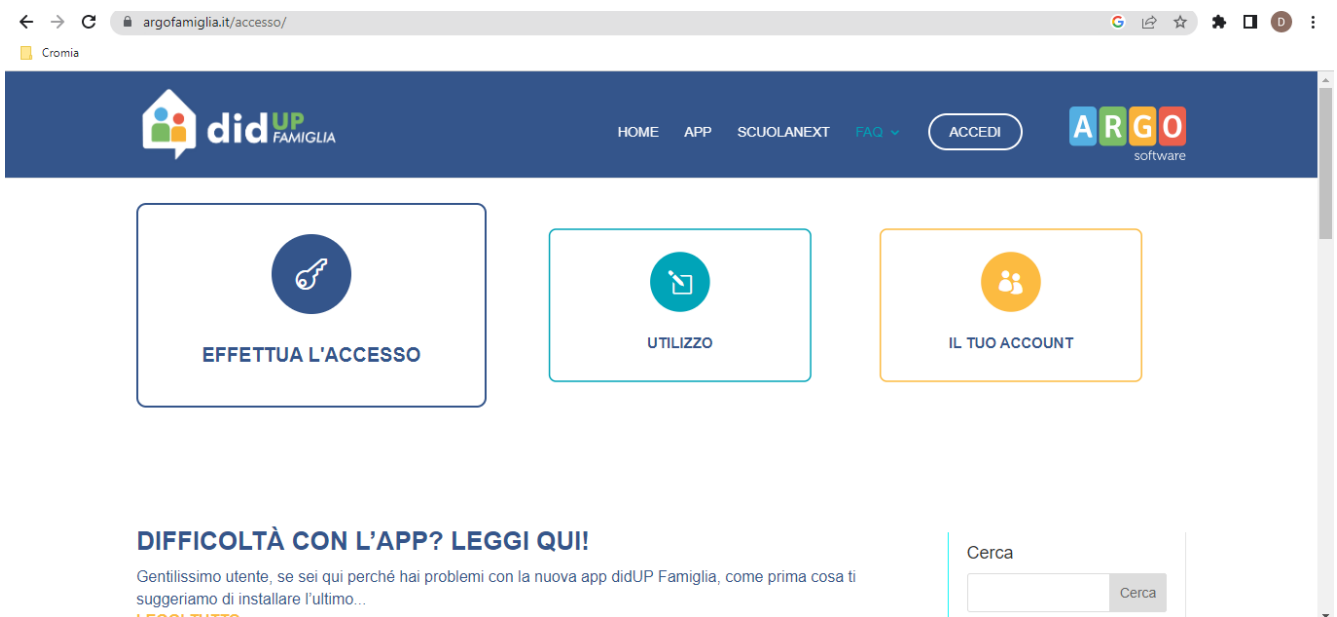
argofamiglia.it/accesso/

D

Cromia

did UP FAMIGLIA

HOME APP SCUOLANEXT FAQ ACCEDI

ARGO software

EFFETTUA L'ACCESSO

UTILIZZO

IL TUO ACCOUNT

DIFFICOLTÀ CON L'APP? LEGGI QUI!

Gentilissimo utente, se sei qui perché hai problemi con la nuova app didUP Famiglia, come prima cosa ti suggeriamo di installare l'ultimo...

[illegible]

Cerca

Cerca